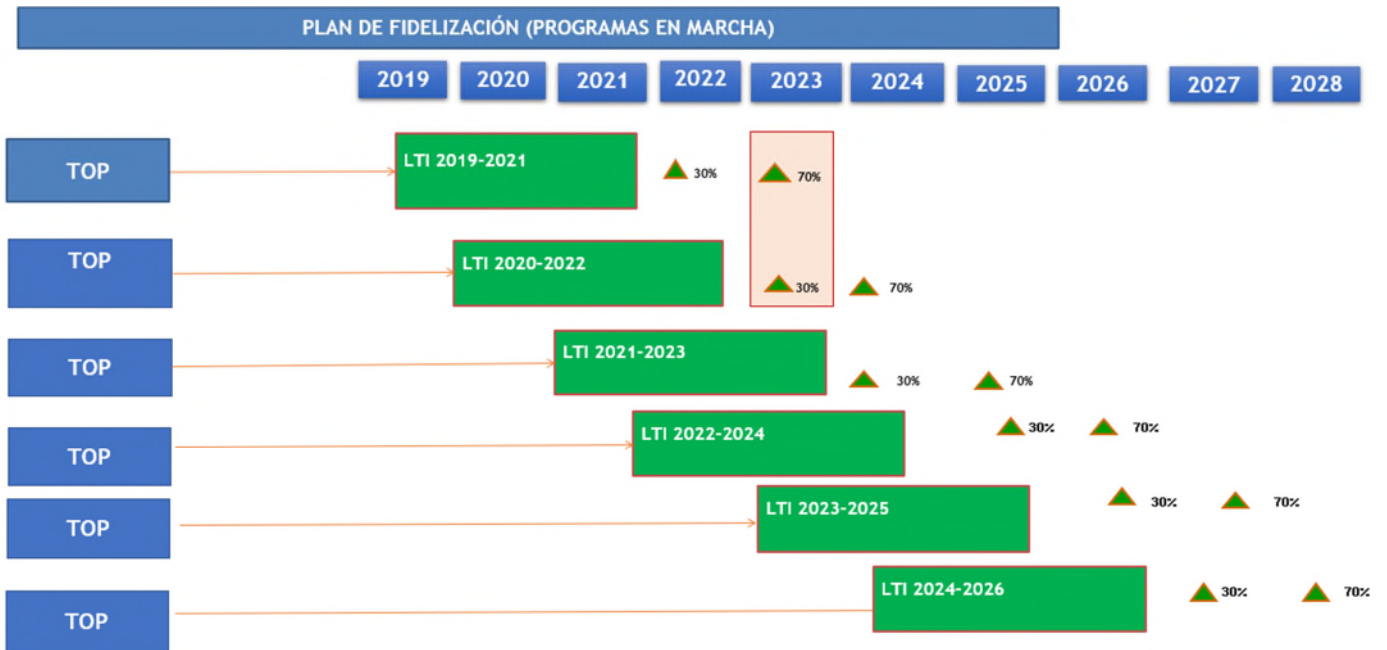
PLAN DE FIDELIZACIÓN (PROGRAMAS EN MARCHA)

2019 2020 2021 2022 2023 2024 2025 2026 2027 2028

TOP
LTI 2019-2021
30%
70%

TOP
LTI 2020-2022
30%
70%

TOP
LTI 2021-2023
30%
70%

TOP
LTI 2022-2024
30%
70%

TOP
LTI 2023-2025
30%
70%

TOP
LTI 2024-2026
30%
70%